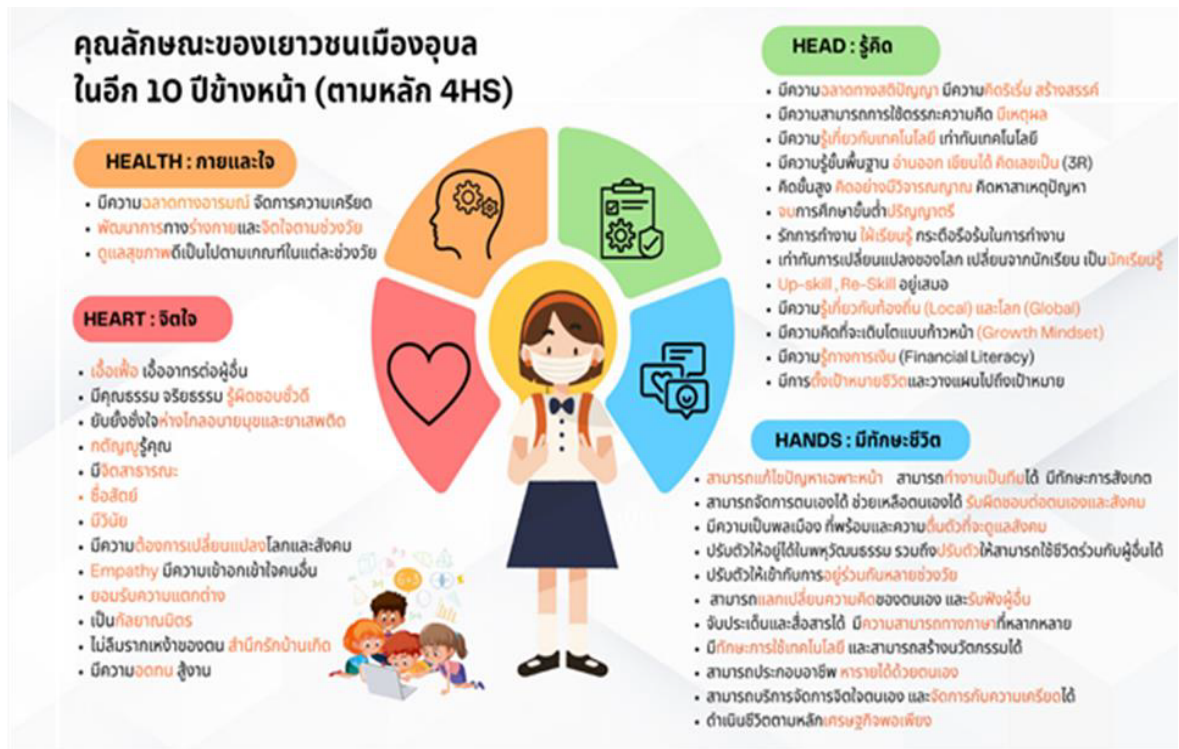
คุณลักษณะของเยาวชนเมืองอุบล ในอีก 10 ปีข้างหน้า (ตามหลัก 4HS)

HEALTH : กายและใจ

- มีความฉลาดทางอารมณ์ จัดการความเครียด
- พัฒนาการทางร่างกายและจิตใจตามช่วงวัย
- ดูแลสุขภาพดีเป็นไปตามเกณฑ์ในแต่ละช่วงวัย

HEART : จิตใจ

- เอื้อเฟื้อ เอื้ออาทรต่อผู้อื่น
- มีคุณธรรม จริยธรรม รู้ผิดชอบชั่วดี
- ยับยั้งชั่งใจห่างไกลอบายมุขและยาเสพติด
- กตัญญูรู้คุณ
- มีจิตสาธารณะ
- ซื่อสัตย์
- มีวินัย
- มีความต้องการเปลี่ยนแปลงโลกและสังคม
- Empathy มีความเข้าอกเข้าใจคนอื่น
- ยอมรับความแตกต่าง
- เป็นกัลยาณมิตร
- ไม่ลืมรากเหง้าของตน สำนึกรักบ้านเกิด
- มีความอดทน สู้งาน

HEAD : รู้คิด

- มีความฉลาดทางสติปัญญา มีความคิดริเริ่ม สร้างสรรค์
- มีความสามารถการใช้ตรรกะความคิด มีเหตุผล
- มีความรู้เกี่ยวกับเทคโนโลยี เท่าทันเทคโนโลยี
- มีความรู้ขั้นพื้นฐาน อ่านออก เขียนได้ คิดเลขเป็น (3R)
- คิดขั้นสูง คิดอย่างมีวิจารณญาณ คิดหาสาเหตุปัญหา
- จบการศึกษาขั้นต่ำปริญญาตรี
- รักการทำงาน ใฝ่เรียนรู้ กระตือรือร้นในการทำงาน
- เท่าทันการเปลี่ยนแปลงของโลก เปลี่ยนจากนักเรียน เป็นนักเรียนรู้
- Up-skill , Re-Skill อยู่เสมอ
- มีความรู้เกี่ยวกับท้องถิ่น (Local) และโลก (Global)
- มีความคิดที่จะเติบโตแบบก้าวหน้า (Growth Mindset)
- มีความรู้ทางการเงิน (Financial Literacy)
- มีการตั้งเป้าหมายชีวิตและวางแผนไปถึงเป้าหมาย

HANDS : มีทักษะชีวิต

- สามารถแก้ไขปัญหาเฉพาะหน้า สามารถทำงานเป็นทีมได้ มีทักษะการสังเกต
- สามารถจัดการตนเองได้ ช่วยเหลือตนเองได้ รับผิดชอบต่อตนเองและสังคม
- มีความเป็นพลเมือง ที่พร้อมและความตื่นตัวที่จะดูแลสังคม
- ปรับตัวให้อยู่ได้ในพหุวัฒนธรรม รวมถึงปรับตัวให้สามารถใช้ชีวิตร่วมกับผู้อื่นได้
- ปรับตัวให้เข้ากับการอยู่ร่วมกันหลายช่วงวัย
- สามารถแลกเปลี่ยนความคิดของตนเอง และรับฟังผู้อื่น
- จับประเด็นและสื่อสารได้ มีความสามารถทางภาษาที่หลากหลาย
- มีทักษะการใช้เทคโนโลยี และสามารถสร้างนวัตกรรมได้
- สามารถประกอบอาชีพ หารายได้ด้วยตนเอง
- สามารถบริหารจัดการจิตใจตนเอง และจัดการกับความเครียดได้
- ดำเนินชีวิตตามหลักเศรษฐกิจพอเพียง